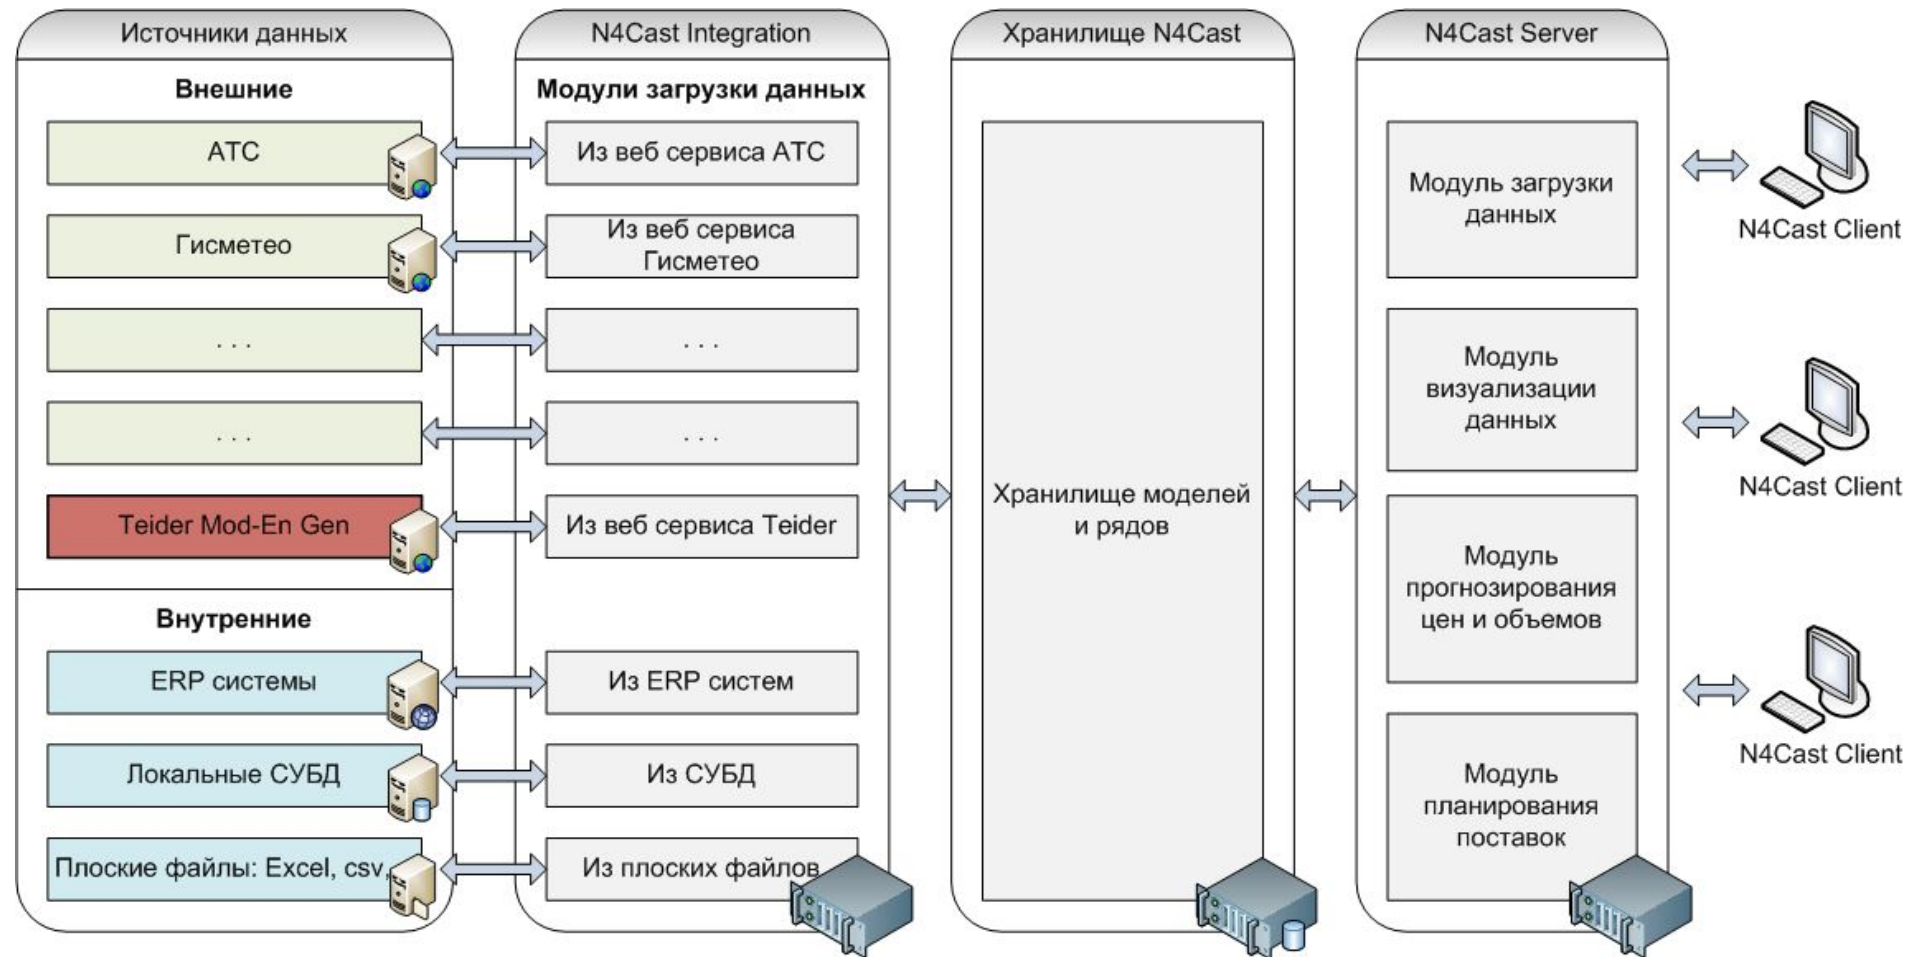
Источники данных

Внешние

АТС

Гисметео

. . .

. . .

Teider Mod-En Gen

Внутренние

ERP системы

Локальные СУБД

Плоские файлы: Excel, csv,

N4Cast Integration

Модули загрузки данных

Из веб сервиса АТС

Из веб сервиса Гисметео

. . .

. . .

Из веб сервиса Teider

Из ERP систем

Из СУБД

Из плоских файлов

Хранилище N4Cast

Хранилище моделей и рядов

N4Cast Server

Модуль загрузки данных

Модуль визуализации данных

Модуль прогнозирования цен и объемов

Модуль планирования поставок

N4Cast Client

N4Cast Client

N4Cast Client